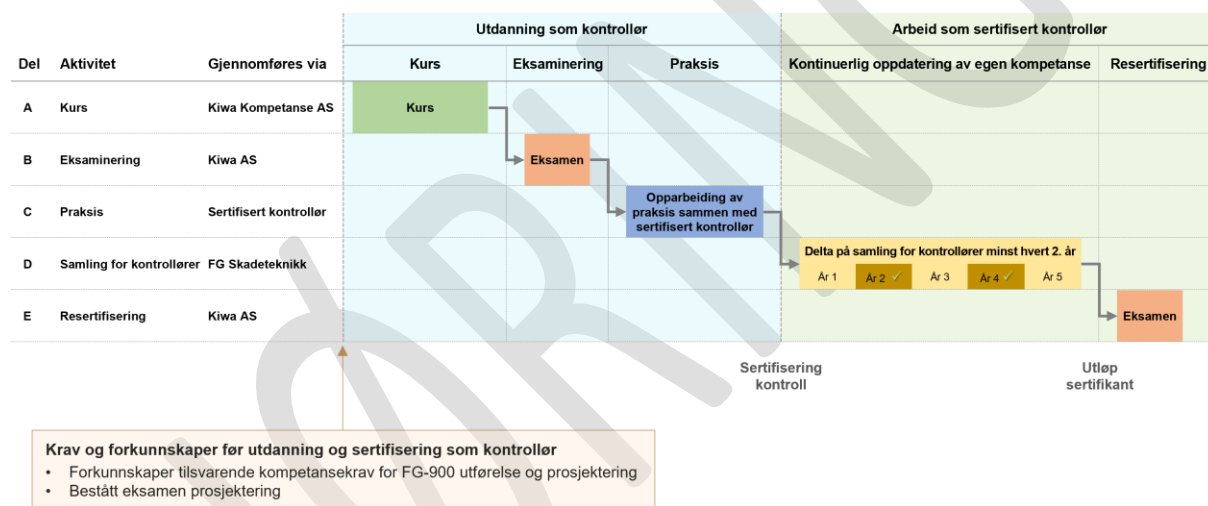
| Del | Aktivitet | Gjennomføres via | Utdanning som kontrollør: Kurs | Eksaminering | Praksis | Arbeid som sertifisert kontrollør: Kontinuerlig oppdatering av egen kompetanse | Resertifisering |
|---|---|---|---|---|---|---|---|
| A | Kurs | Kiwa Kompetanse AS | Kurs | | | | |
| B | Eksaminering | Kiwa AS | | Eksamen | | | |
| C | Praksis | Sertifisert kontrollør | | | Opparbeiding av praksis sammen med sertifisert kontrollør | | |
| D | Samling for kontrollører | FG Skadeteknikk | | | | Delta på samling for kontrollører minst hvert 2. år — År 1, År 2 ✓, År 3, År 4 ✓, År 5 | |
| E | Resertifisering | Kiwa AS | | | | | Eksamen |

Sertifisering kontroll

Utløp sertifikant

Krav og forkunnskaper før utdanning og sertifisering som kontrollør
• Forkunnskaper tilsvarende kompetansekrav for FG-900 utførelse og prosjektering
• Bestått eksamen prosjektering